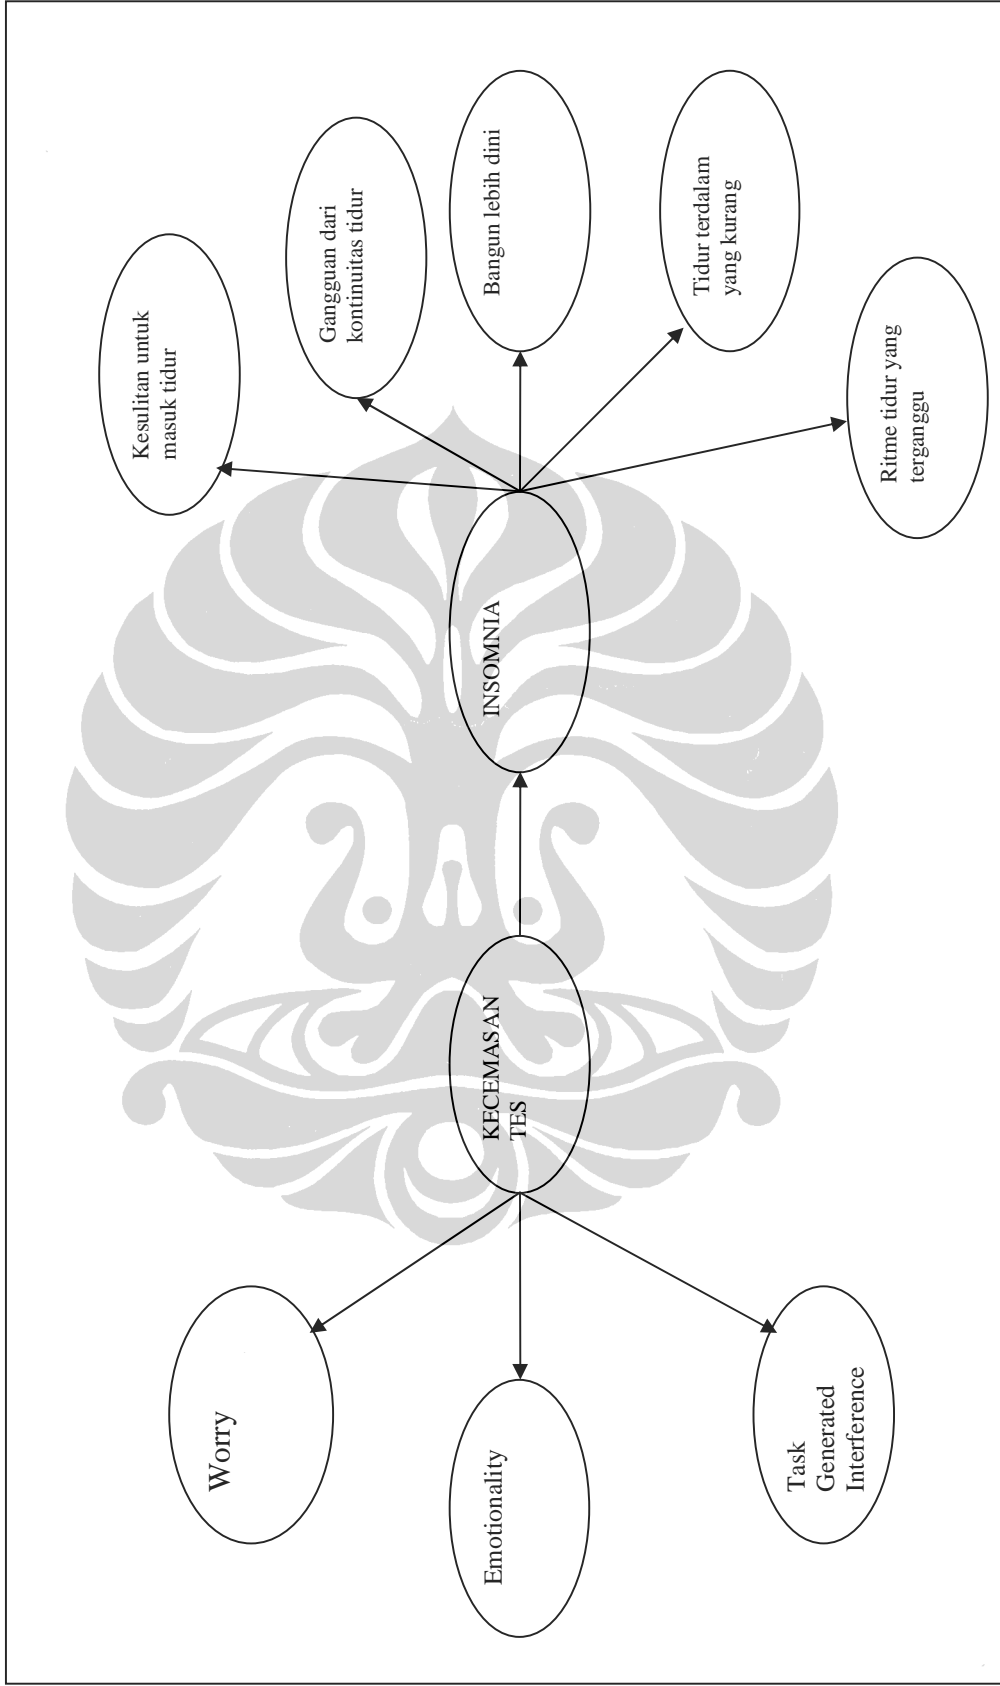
Worry

Emotionality

Task Generated Interference

KECEMASAN TES

INSOMNIA

Kesulitan untuk masuk tidur

Gangguan dari kontinuitas tidur

Bangun lebih dini

Tidur terdalam yang kurang

Ritme tidur yang terganggu